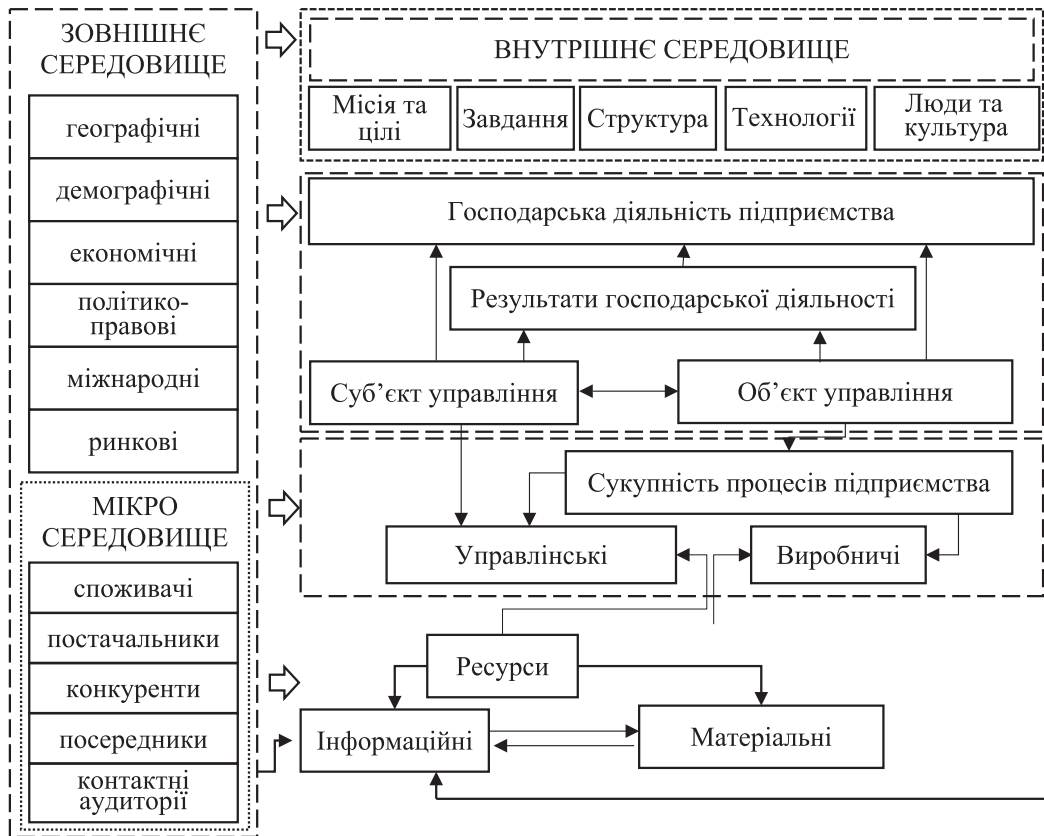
ЗОВНІШНЄ СЕРЕДОВИЩЕ

географічні

демографічні

економічні

політико-правові

міжнародні

ринкові

МІКРО СЕРЕДОВИЩЕ

споживачі

постачальники

конкуренти

посередники

контактні аудиторії

ВНУТРІШНЄ СЕРЕДОВИЩЕ

Місія та цілі

Завдання

Структура

Технології

Люди та культура

Господарська діяльність підприємства

Результати господарської діяльності

Суб'єкт управління

Об'єкт управління

Сукупність процесів підприємства

Управлінські

Виробничі

Ресурси

Інформаційні

Матеріальні